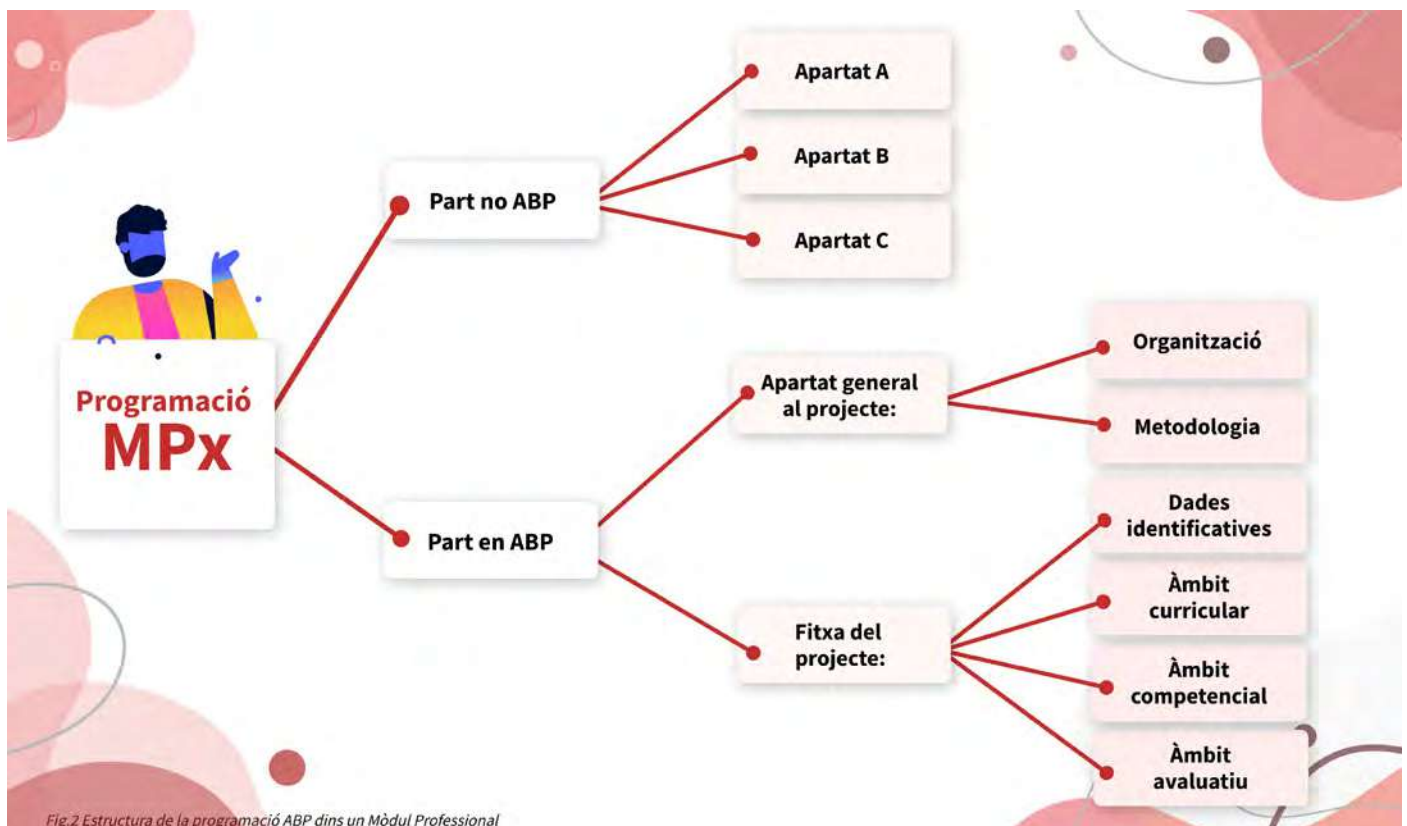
Programació MPx

Part no ABP

Apartat A

Apartat B

Apartat C

Part en ABP

Apartat general al projecte:

Organització

Metodologia

Fitxa del projecte:

Dades identificatives

Àmbit curricular

Àmbit competencial

Àmbit avaluatiu

Fig.2 Estructura de la programació ABP dins un Mòdul Professional